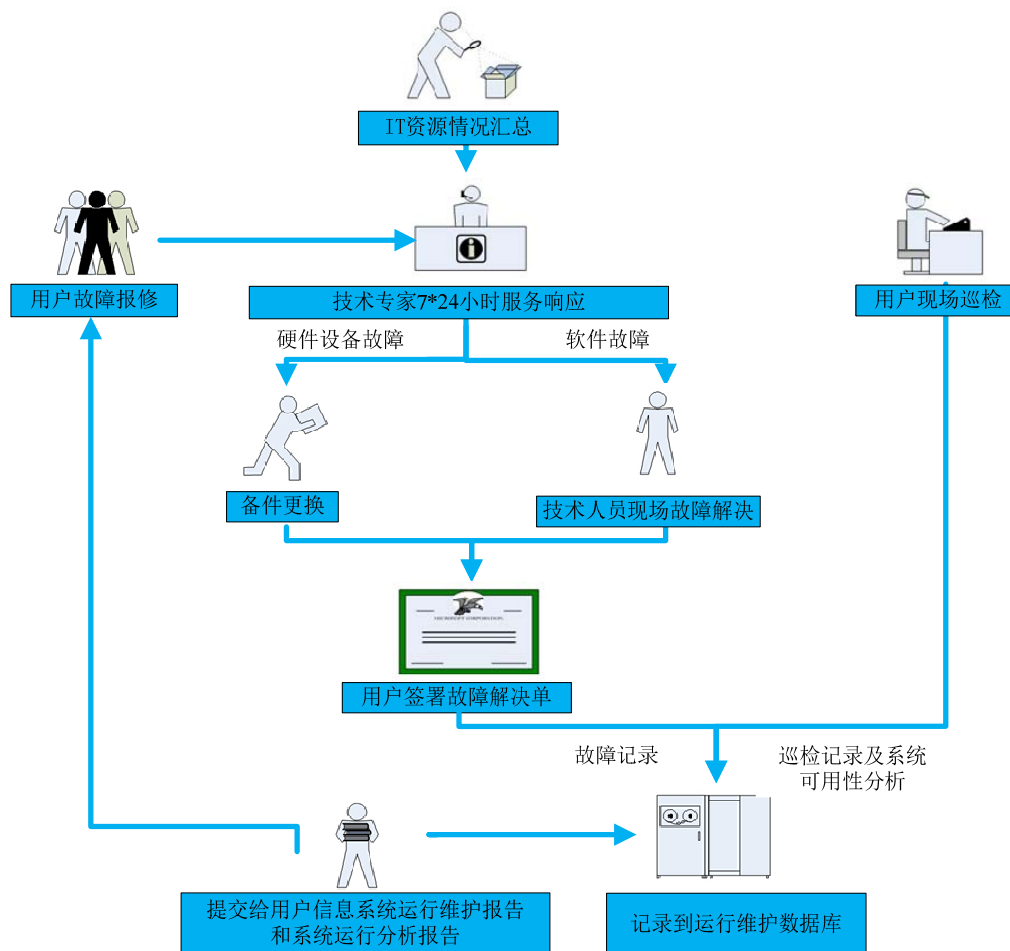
IT资源情况汇总

用户故障报修

技术专家7*24小时服务响应

用户现场巡检

硬件设备故障

软件故障

备件更换

技术人员现场故障解决

MICROSOFT CORPORATION

用户签署故障解决单

故障记录

巡检记录及系统可用性分析

提交给用户信息系统运行维护报告和系统运行分析报告

记录到运行维护数据库